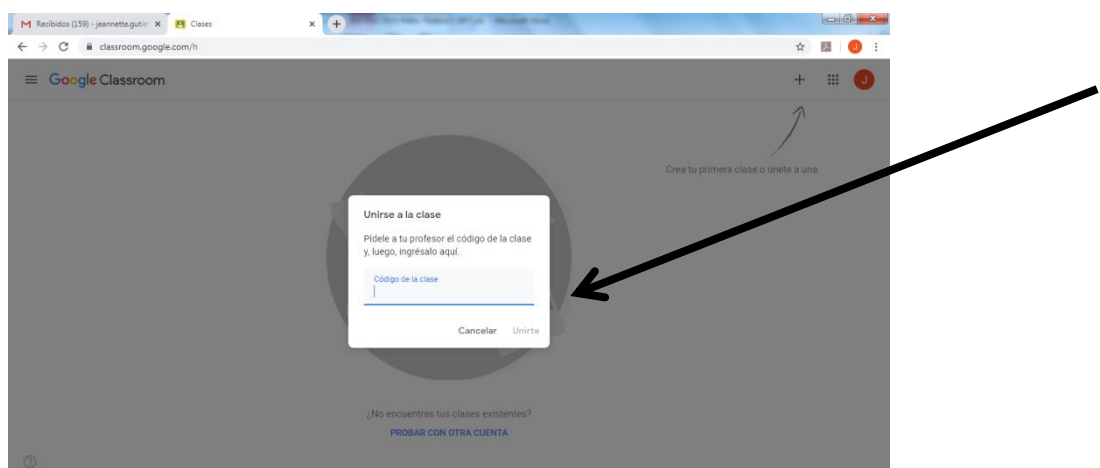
Recibidos (159) - jeannette.gutie ×
Clases ×
+
classroom.google.com/h
J
Google Classroom
+
J
Crea tu primera clase o únete a una

Unirse a la clase

Pídele a tu profesor el código de la clase y, luego, ingrésalo aquí.

Código de la clase

Cancelar Unirte

¿No encuentras tus clases existentes?
PROBAR CON OTRA CUENTA
?